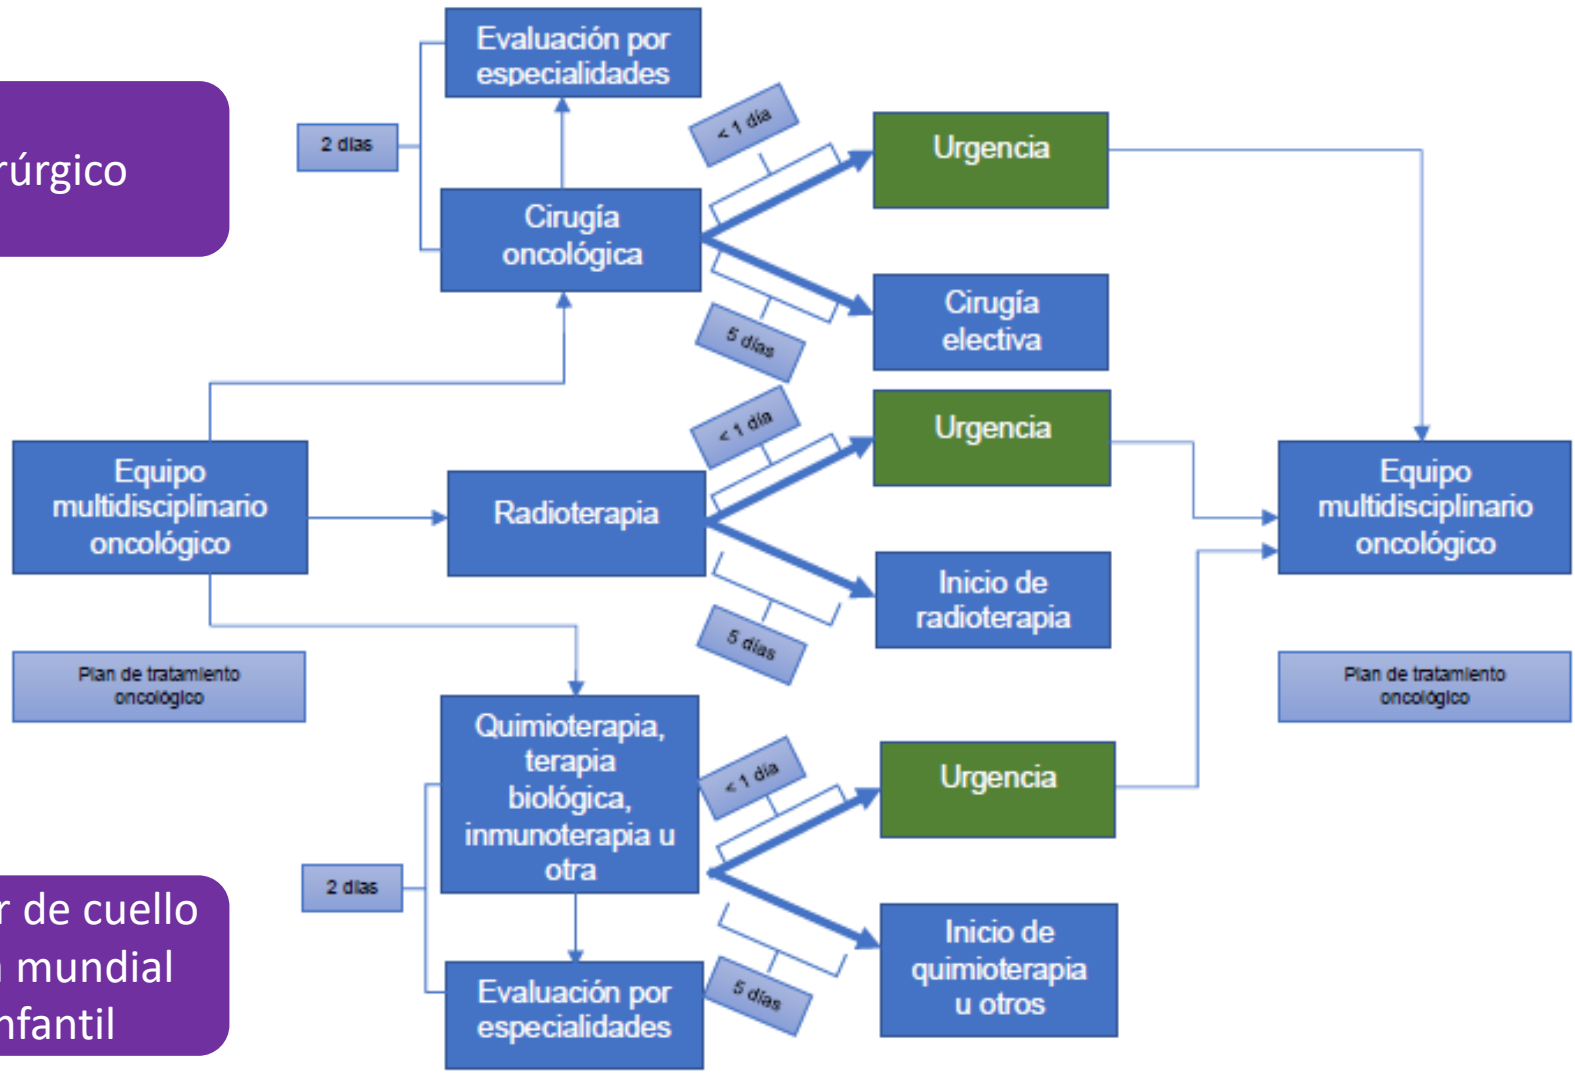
rúrgico

r de cuello
mundial
nfantil

Evaluación por especialidades

2 días

Cirugía oncológica

< 1 día

5 días

Urgencia

Cirugía electiva

Equipo multidisciplinario oncológico

Plan de tratamiento oncológico

Radioterapia

< 1 día

5 días

Urgencia

Inicio de radioterapia

Quimioterapia, terapia biológica, inmunoterapia u otra

2 días

Evaluación por especialidades

< 1 día

5 días

Urgencia

Inicio de quimioterapia u otros

Equipo multidisciplinario oncológico

Plan de tratamiento oncológico